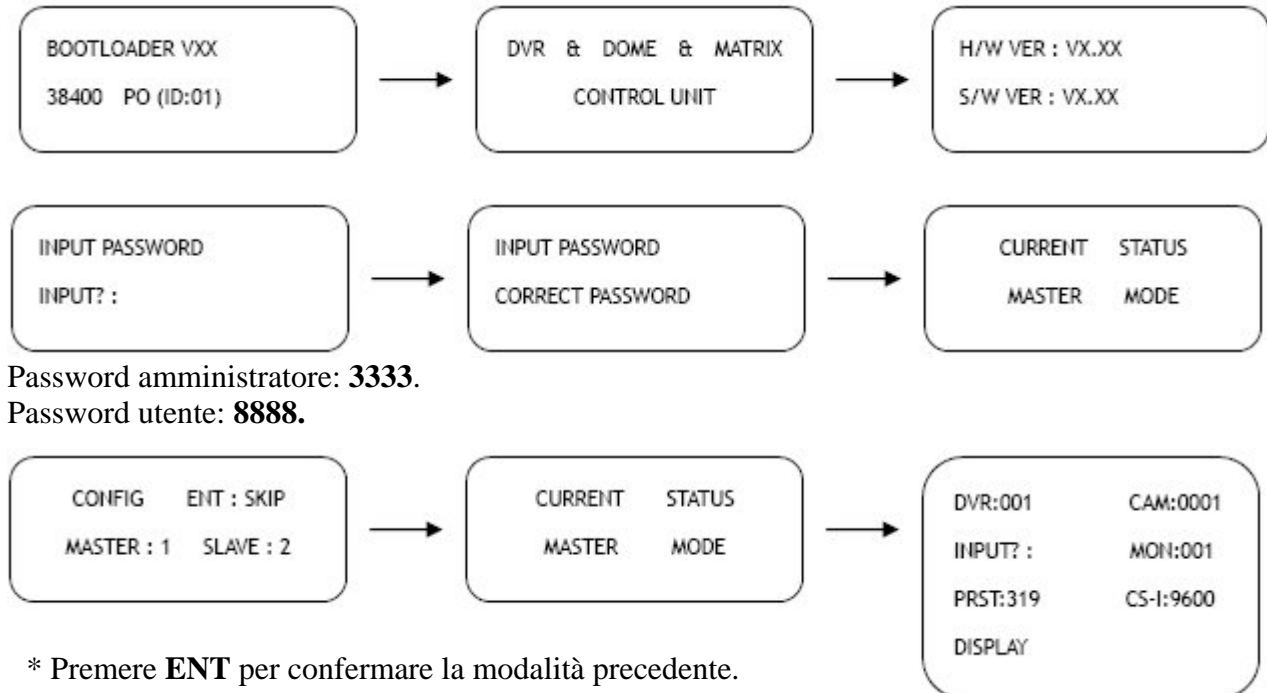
BOOTLOADER VXX
38400 PO (ID:01)

DVR & DOME & MATRIX
CONTROL UNIT

H/W VER : VX.XX
S/W VER : VX.XX

INPUT PASSWORD
INPUT? :

INPUT PASSWORD
CORRECT PASSWORD

CURRENT STATUS
MASTER MODE

Password amministratore: **3333**.
Password utente: **8888.**

CONFIG ENT : SKIP
MASTER : 1 SLAVE : 2

CURRENT STATUS
MASTER MODE

DVR:001 CAM:0001
INPUT? : MON:001
PRST:319 CS-I:9600
DISPLAY

* Premere **ENT** per confermare la modalità precedente.